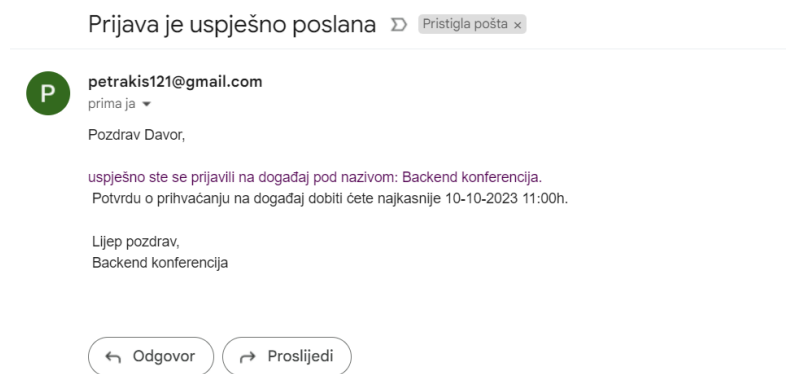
Prijava je uspješno poslana Pristigla pošta ×

P

petrakis121@gmail.com
prima ja

Pozdrav Davor,

uspješno ste se prijavili na događaj pod nazivom: Backend konferencija.
Potvrdu o prihvaćanju na događaj dobiti ćete najkasnije 10-10-2023 11:00h.

Lijep pozdrav,
Backend konferencija

Odgovor Proslijedi